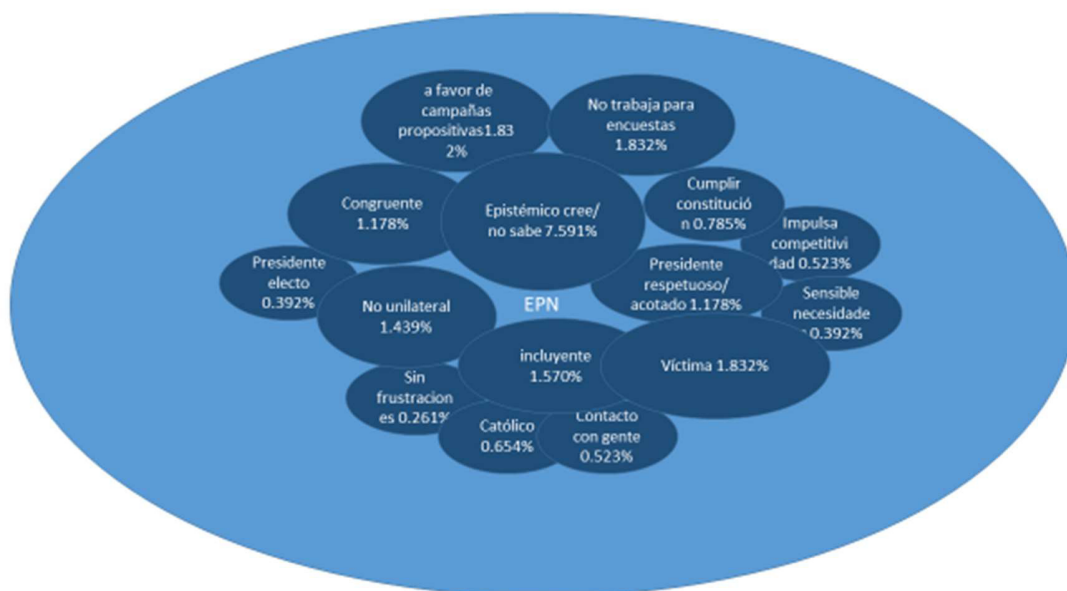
a favor de campañas propositivas1.832%

No trabaja para encuestas 1.832%

Congruente 1.178%

Epistémico cree/ no sabe 7.591%

Cumplir constitución 0.785%

Impulsa competitividad 0.523%

Presidente electo 0.392%

Presidente respetuoso/ acotado 1.178%

EPN

No unilateral 1.439%

Sensible necesidade 0.392%

incluyente 1.570%

Víctima 1.832%

Sin frustraciones 0.261%

Católico 0.654%

Contacto con gente 0.523%